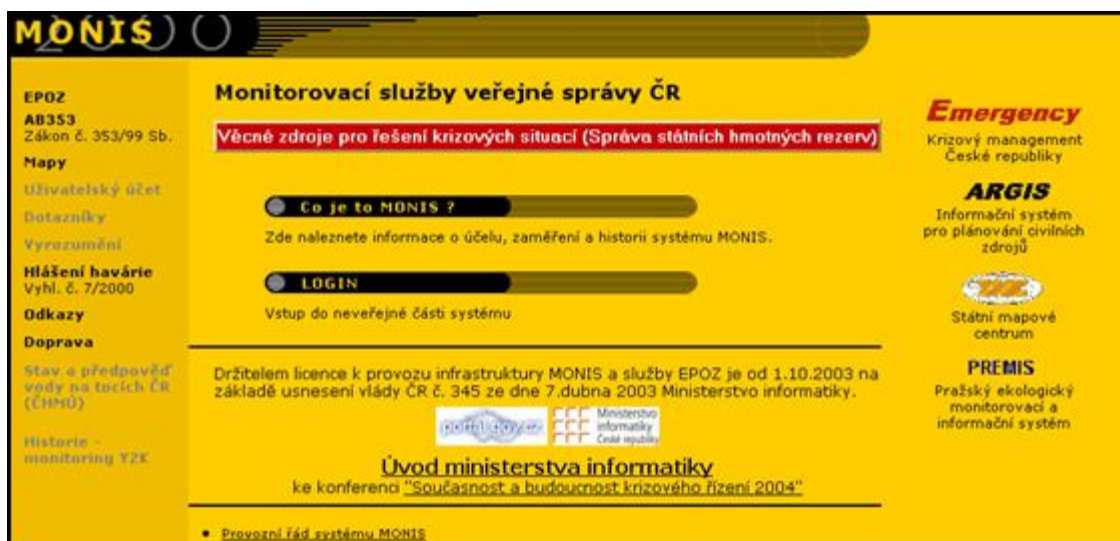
MONIS

EPOZ
AB353
Zákon č. 353/99 Sb.
Mapy
Uživatelský účet
Dotazníky
Vyrozumění
Hlášení havárie
Vyhl. č. 7/2000
Odkazy
Doprava
Stav a předpověď vody na tocích ČR (ČHMÚ)
Historie - monitoring YZK

Monitorovací služby veřejné správy ČR

Věcné zdroje pro řešení krizových situací (Správa státních hmotných rezerv)

Co je to MONIS ?

Zde naleznete informace o účelu, zaměření a historii systému MONIS.

LOGIN

Vstup do neveřejné části systému

Držitelem licence k provozu infrastruktury MONIS a služby EPOZ je od 1.10.2003 na základě usnesení vlády ČR č. 345 ze dne 7.dubna 2003 Ministerstvo informatiky.

portal.gov.cz Ministerstvo informatiky České republiky

Úvod ministerstva informatiky
ke konferenci "Současnost a budoucnost krizového řízení 2004"

• Provozní řád systému MONIS

Emergency
Krizový management České republiky

ARGIS
Informační systém pro plánování civilních zdrojů

Státní mapové centrum

PREMIS
Pražský ekologický monitorovací a informační systém